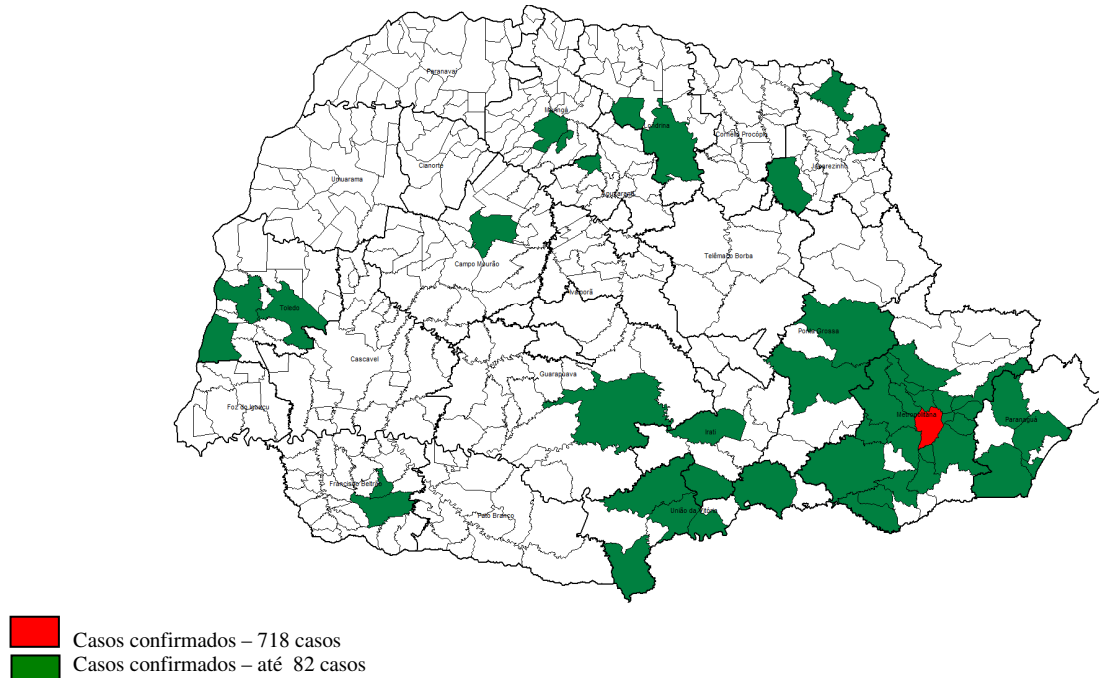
Paranavaí
Maringá
Londrina
Cornélio Procópio
Jacarezinho
Cianorte
Umuarama
Apucarana
Campo Mourão
Telêmaco Borba
Toledo
Ivaiporã
Ponta Grossa
Cascavel
Guarapuava
Metropolitana
Paranaguá
Foz do Iguaçu
Irati
Francisco Beltrão
Pato Branco
União da Vitória

Casos confirmados – 718 casos
Casos confirmados – até 82 casos